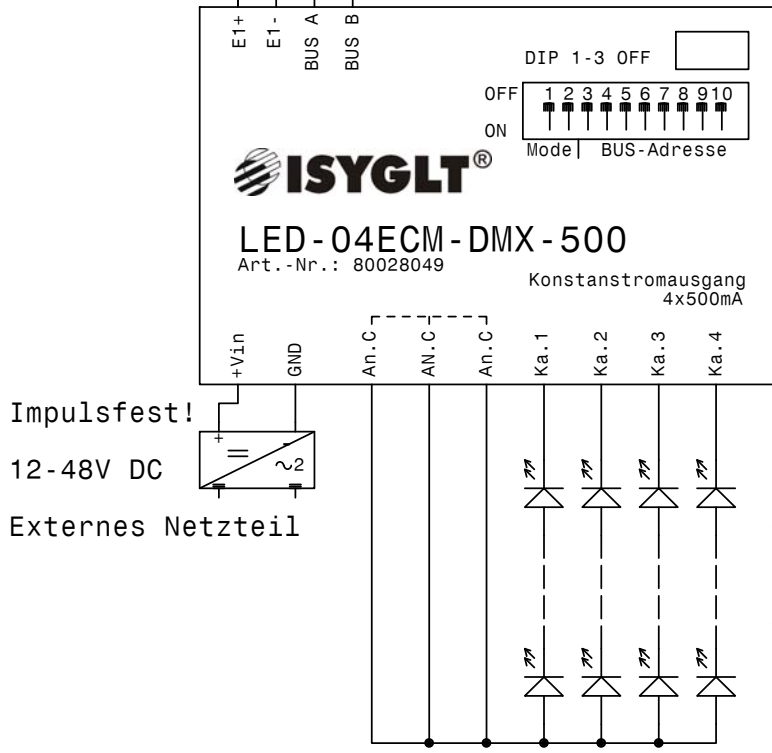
E1+
E1-
BUS A
BUS B

DIP 1-3 OFF

OFF
1 2 3 4 5 6 7 8 9 10
ON
Mode
BUS-Adresse

ISYGLT®

LED-04ECM-DMX-500
Art.-Nr.: 80028049

Konstanstromausgang
4x500mA

+Vin
GND
An.C
AN.C
An.C
Ka.1
Ka.2
Ka.3
Ka.4

Impulsfest!

12-48V DC

Externes Netzteil

+
-
=
~2